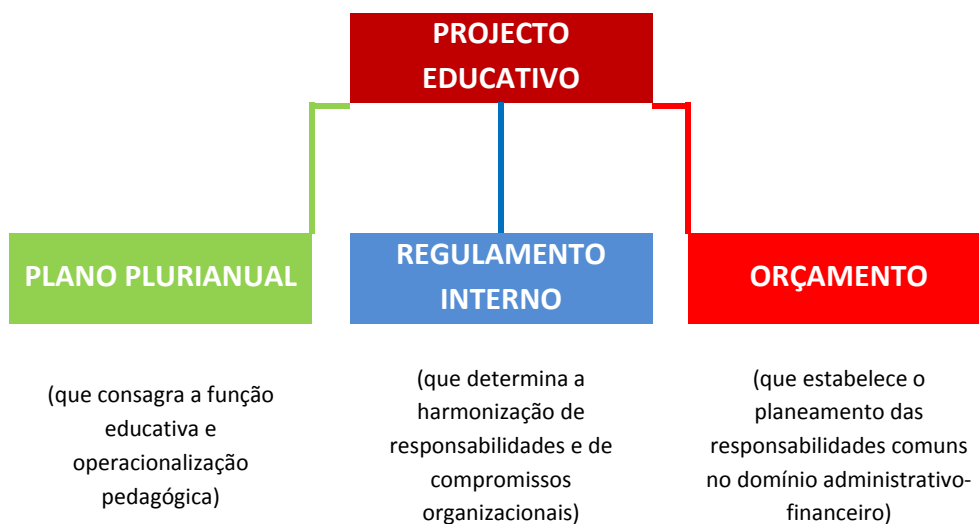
PROJECTO EDUCATIVO

PLANO PLURIANUAL

REGULAMENTO INTERNO

ORÇAMENTO

(que consagra a função educativa e operacionalização pedagógica)

(que determina a harmonização de responsabilidades e de compromissos organizacionais)

(que estabelece o planeamento das responsabilidades comuns no domínio administrativo-financeiro)